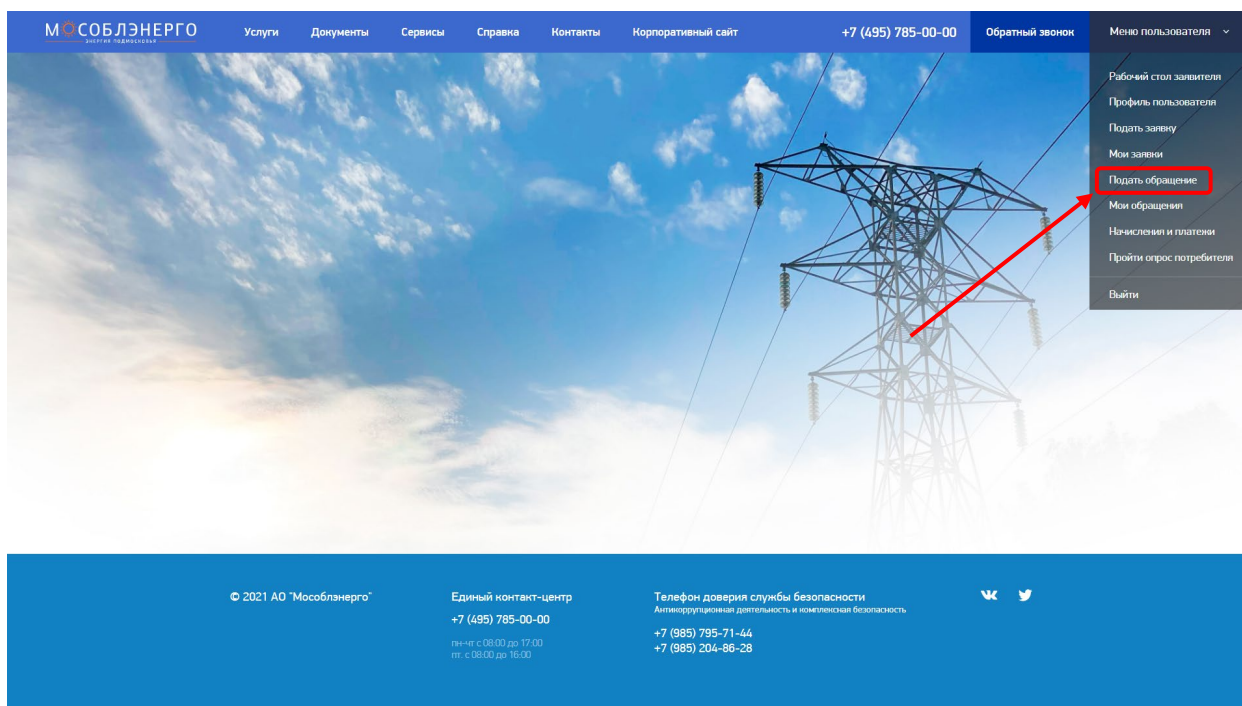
МОСОБЛЭНЕРГО
энергия подмосковья

Услуги Документы Сервисы Справка Контакты Корпоративный сайт +7 (495) 785-00-00 Обратный звонок Меню пользователя

Рабочий стол заявителя
Профиль пользователя
Подать заявку
Мои заявки
Подать обращение
Мои обращения
Начисления и платежи
Пройти опрос потребителя
Выйти

© 2021 АО "Мособлэнерго"

Единый контакт-центр
+7 (495) 785-00-00
пн-чт с 08:00 до 17:00
пт. с 08:00 до 16:00

Телефон доверия службы безопасности
Антикоррупционная деятельность и комплексная безопасность
+7 (985) 795-71-44
+7 (985) 204-86-28